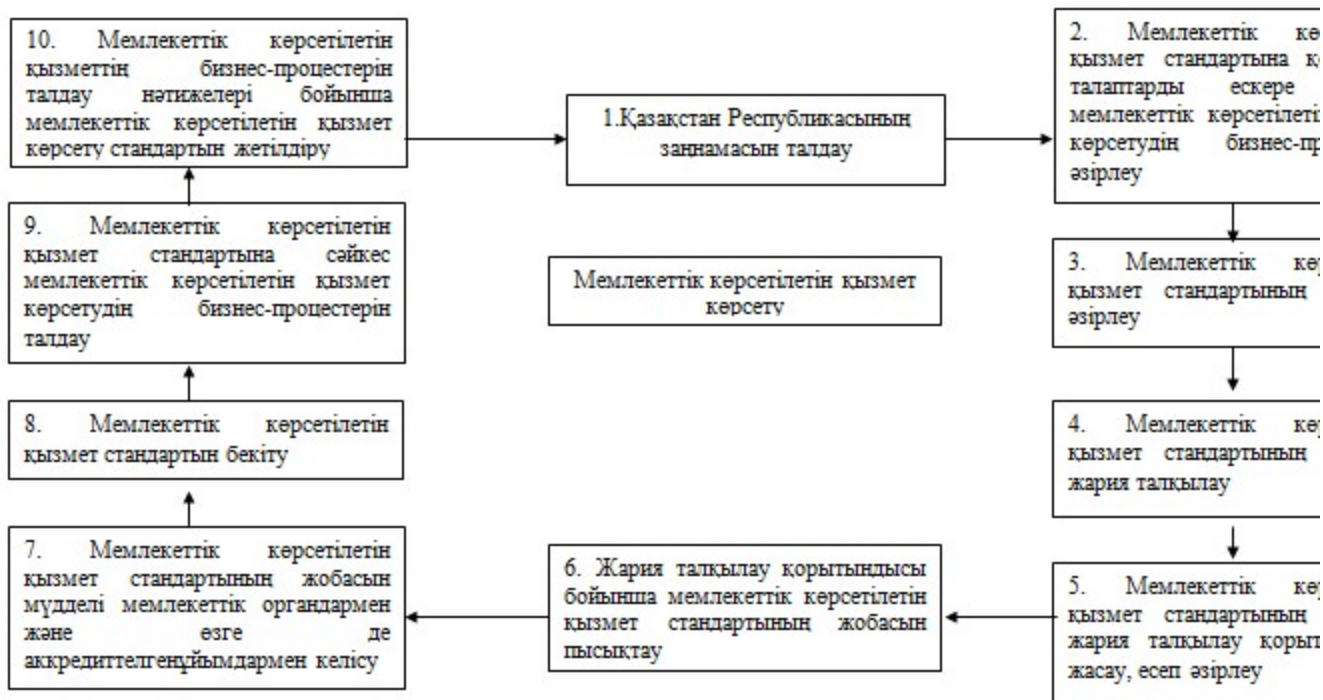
10. Мемлекеттік көрсетілетін қызметтің бизнес-процестерін талдау нәтижелері бойынша мемлекеттік көрсетілетін қызмет көрсету стандартын жетілдіру

1.Қазақстан Республикасының заңнамасын талдау

2. Мемлекеттік кө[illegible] қызмет стандартына қ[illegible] талаптарды ескере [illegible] мемлекеттік көрсетілеті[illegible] көрсетудің бизнес-пр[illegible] әзірлеу

9. Мемлекеттік көрсетілетін қызмет стандартына сәйкес мемлекеттік көрсетілетін қызмет көрсетудің бизнес-процестерін талдау

Мемлекеттік көрсетілетін қызмет көрсету

3. Мемлекеттік кө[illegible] қызмет стандартының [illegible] әзірлеу

8. Мемлекеттік көрсетілетін қызмет стандартын бекіту

4. Мемлекеттік кө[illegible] қызмет стандартының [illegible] жария талқылау

7. Мемлекеттік көрсетілетін қызмет стандартының жобасын мүдделі мемлекеттік органдармен және өзге де аккредиттелгенұйымдармен келісу

6. Жария талқылау қорытындысы бойынша мемлекеттік көрсетілетін қызмет стандартының жобасын пысықтау

5. Мемлекеттік кө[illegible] қызмет стандартының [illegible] жария талқылау қорыт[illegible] жасау, есеп әзірлеу